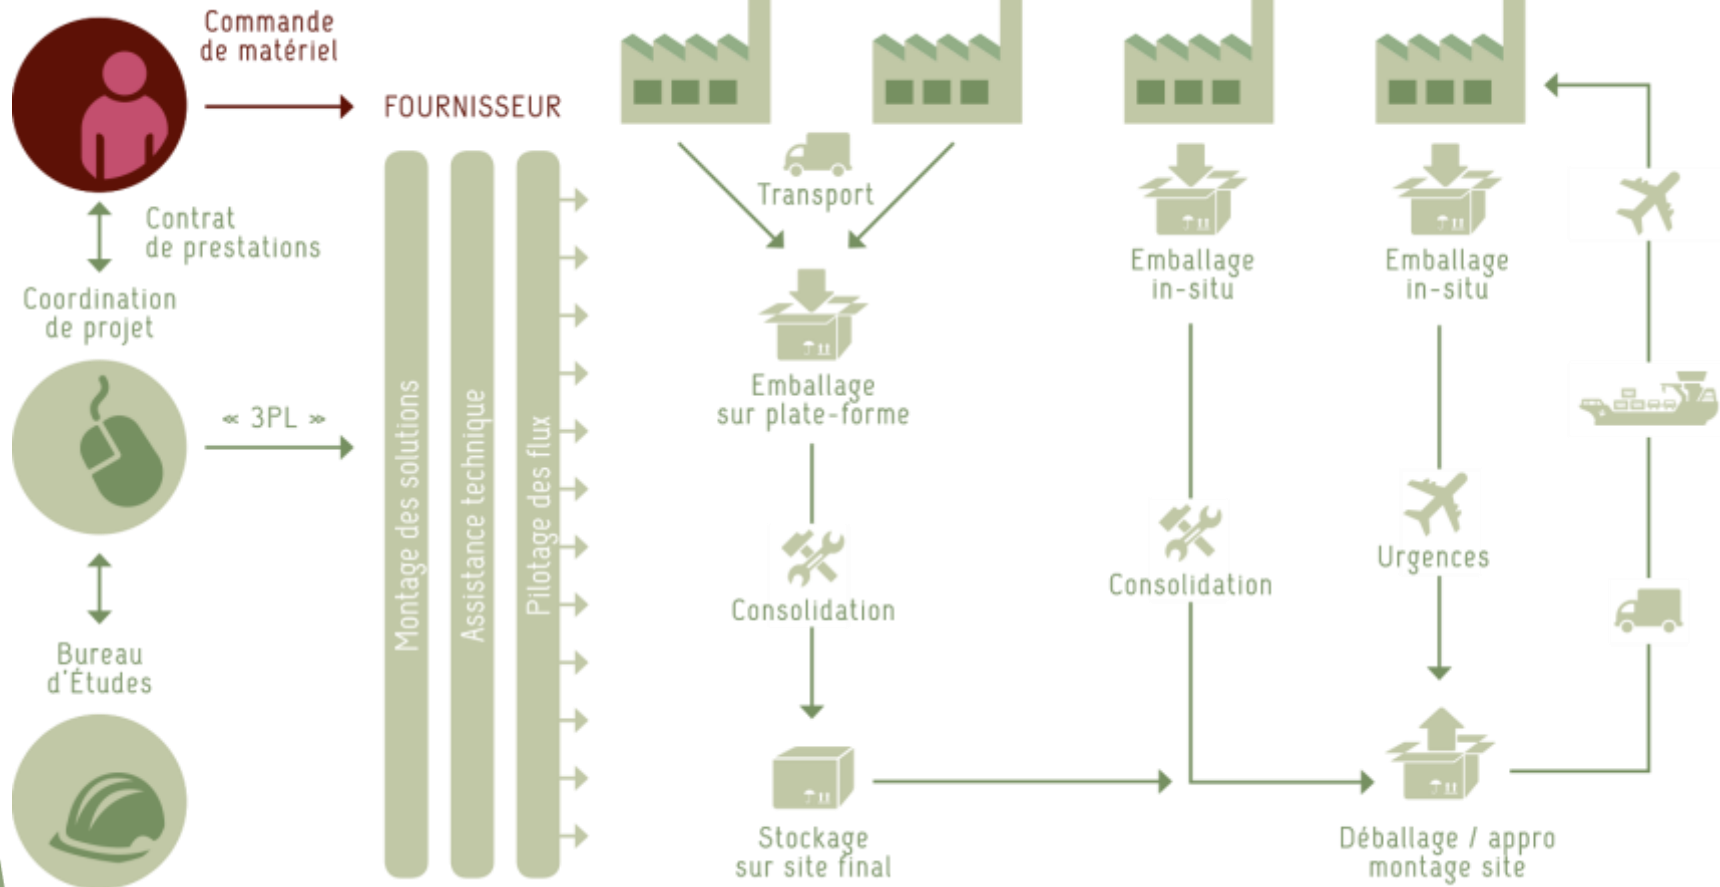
Commande de matériel

FOURNISSEUR

Contrat de prestations

Coordination de projet

« 3PL »

Bureau d'Études

Montage des solutions

Assistance technique

Pilotage des flux

Transport

Emballage sur plate-forme

Consolidation

Stockage sur site final

Emballage in-situ

Consolidation

Emballage in-situ

Urgences

Déballage / appro montage site